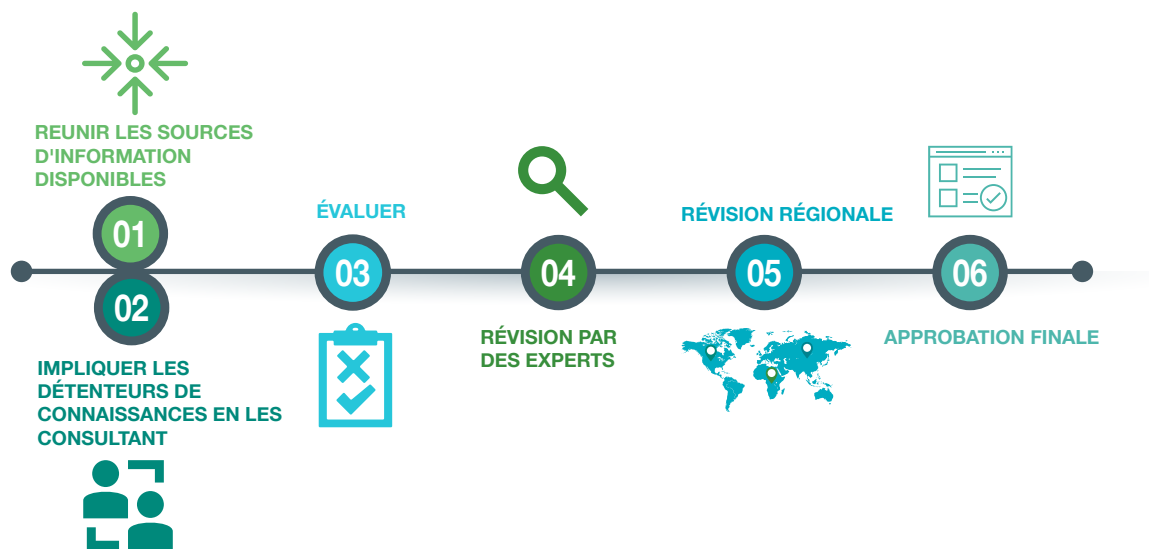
REUNIR LES SOURCES D'INFORMATION DISPONIBLES

01

02

IMPLIQUER LES DÉTENTEURS DE CONNAISSANCES EN LES CONSULTANT

ÉVALUER

03

04

RÉVISION PAR DES EXPERTS

RÉVISION RÉGIONALE

05

06

APPROBATION FINALE